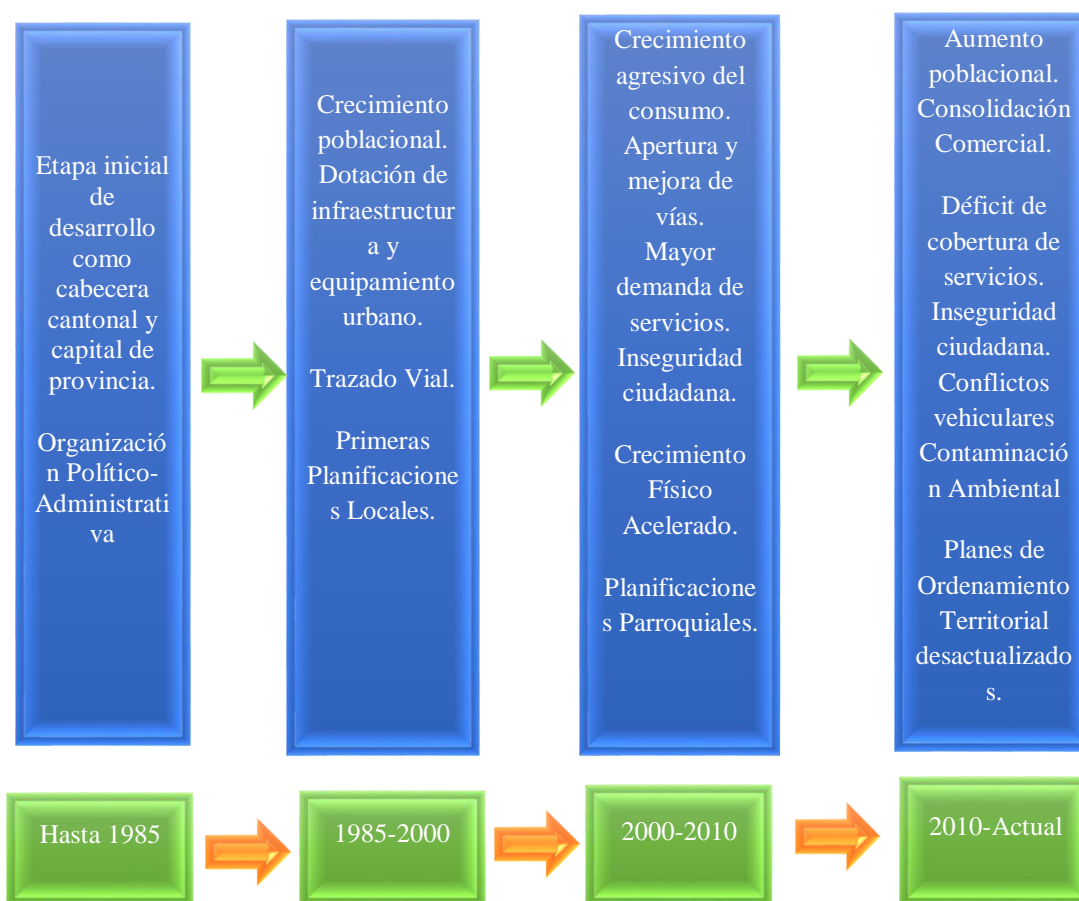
Etapa inicial de desarrollo como cabecera cantonal y capital de provincia.

Organización Político-Administrativa

Crecimiento poblacional. Dotación de infraestructura y equipamiento urbano.

Trazado Vial.

Primeras Planificaciones Locales.

Crecimiento agresivo del consumo. Apertura y mejora de vías. Mayor demanda de servicios. Inseguridad ciudadana.

Crecimiento Físico Acelerado.

Planificaciones Parroquiales.

Aumento poblacional. Consolidación Comercial.

Déficit de cobertura de servicios. Inseguridad ciudadana. Conflictos vehiculares Contaminación Ambiental

Planes de Ordenamiento Territorial desactualizados.

Hasta 1985

1985-2000

2000-2010

2010-Actual